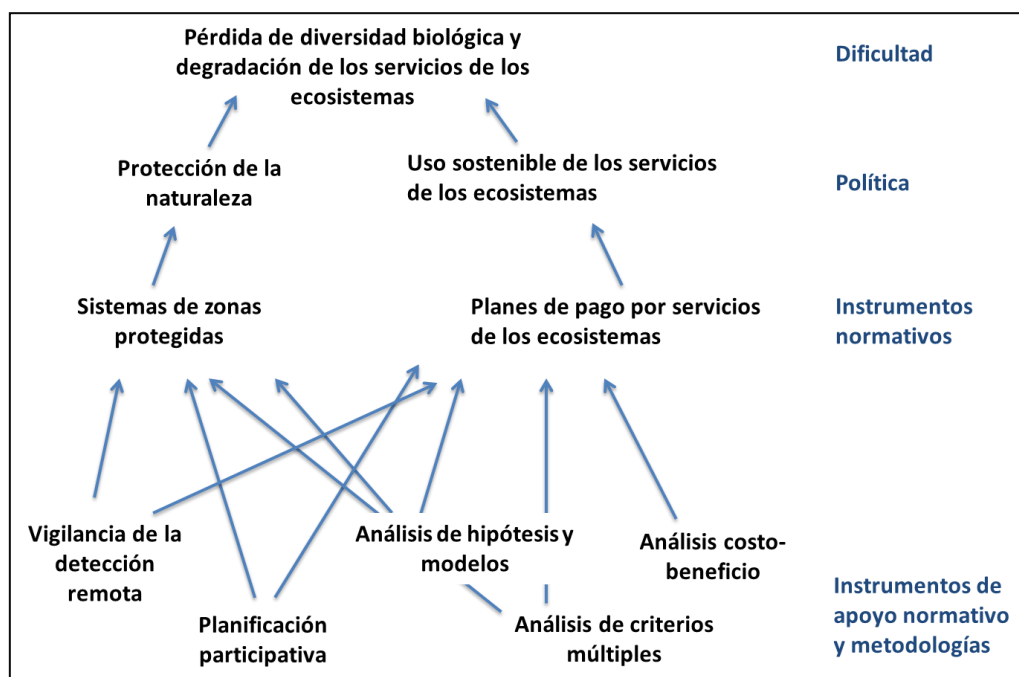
Pérdida de diversidad biológica y degradación de los servicios de los ecosistemas

Dificultad

Protección de la naturaleza

Uso sostenible de los servicios de los ecosistemas

Política

Sistemas de zonas protegidas

Planes de pago por servicios de los ecosistemas

Instrumentos normativos

Vigilancia de la detección remota

Análisis de hipótesis y modelos

Análisis costo-beneficio

Planificación participativa

Análisis de criterios múltiples

Instrumentos de apoyo normativo y metodologías